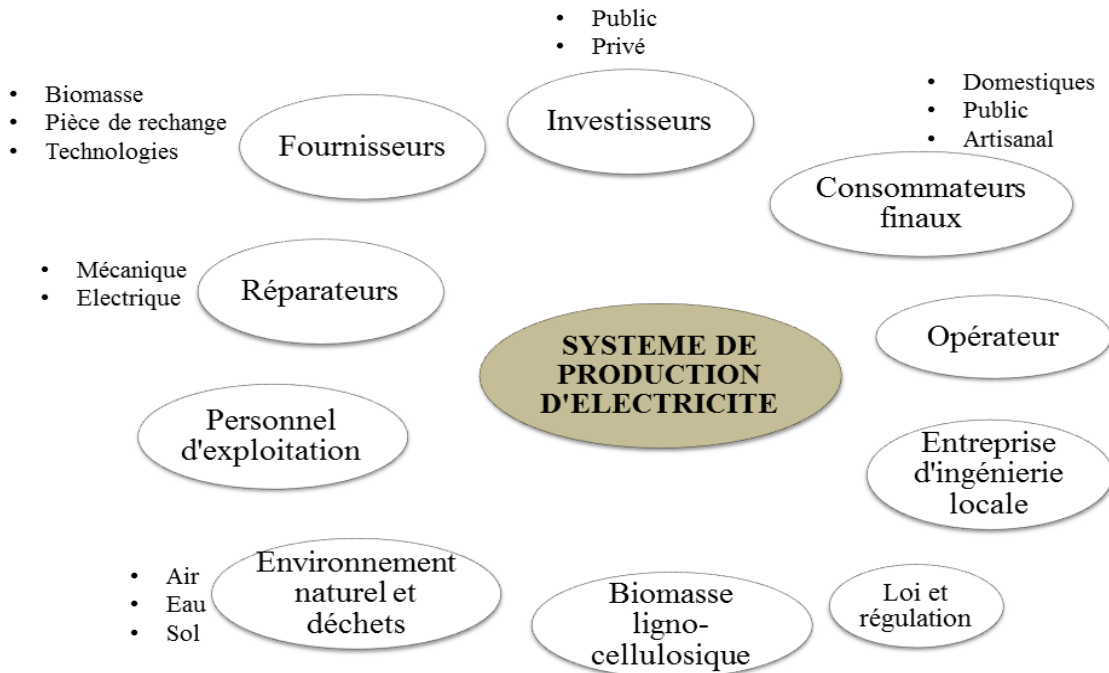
- Public
- Privé

Investisseurs

- Biomasse
- Pièce de rechange
- Technologies

Fournisseurs

- Domestiques
- Public
- Artisanal

Consommateurs finaux

- Mécanique
- Electrique

Réparateurs

SYSTEME DE PRODUCTION D'ELECTRICITE

Opérateur

Personnel d'exploitation

Entreprise d'ingénierie locale

- Air
- Eau
- Sol

Environnement naturel et déchets

Biomasse ligno-cellulosique

Loi et régulation